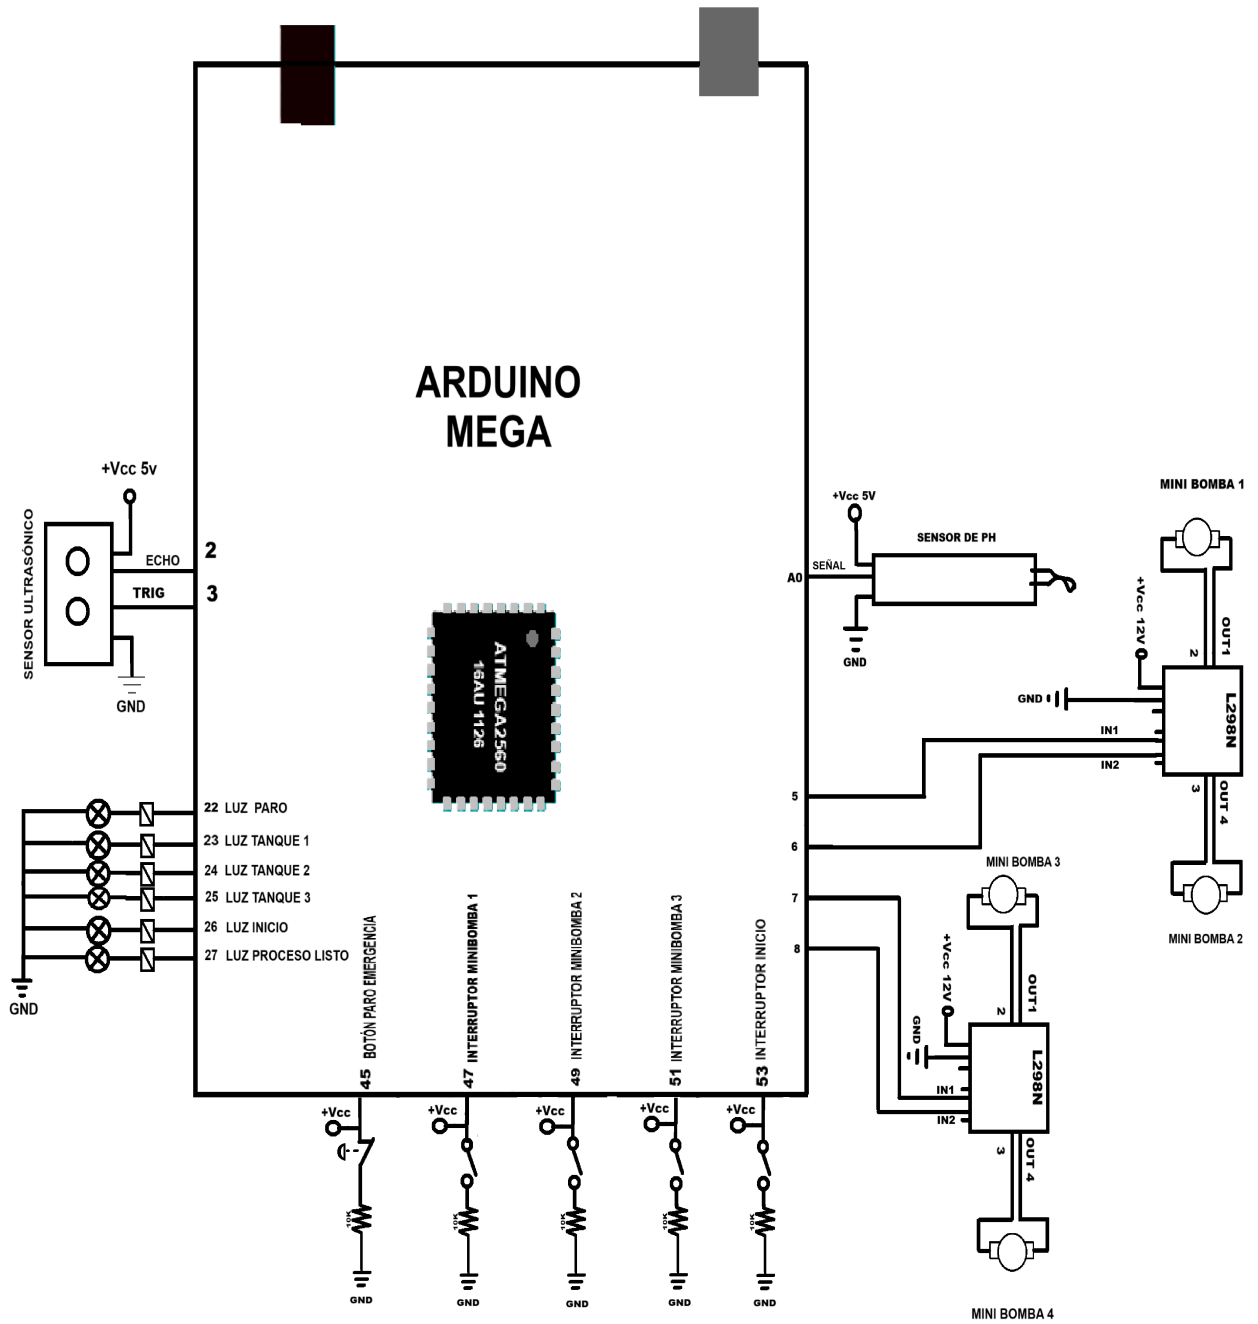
ARDUINO
MEGA

ATMEGA2560
16AU 1126

+Vcc 5v
SENSOR ULTRASÓNICO
ECHO
TRIG
2
3
GND

22 LUZ PARO
23 LUZ TANQUE 1
24 LUZ TANQUE 2
25 LUZ TANQUE 3
26 LUZ INICIO
27 LUZ PROCESO LISTO
GND

45 BOTÓN PARO EMERGENCIA
47 INTERRUPTOR MINIBOMBA 1
49 INTERRUPTOR MINIBOMBA 2
51 INTERRUPTOR MINIBOMBA 3
53 INTERRUPTOR INICIO
+Vcc
+Vcc
+Vcc
+Vcc
+Vcc
10K
10K
10K
10K
10K
GND
GND
GND
GND
GND

+Vcc 5V
SENSOR DE PH
SEÑAL
A0
GND

MINI BOMBA 1
+Vcc 12V
2
OUT1
GND
L298N
IN1
IN2
3
OUT 4
MINI BOMBA 2
5
6
7
8

MINI BOMBA 3
+Vcc 12V
2
OUT1
GND
L298N
IN1
IN2
3
OUT 4
MINI BOMBA 4